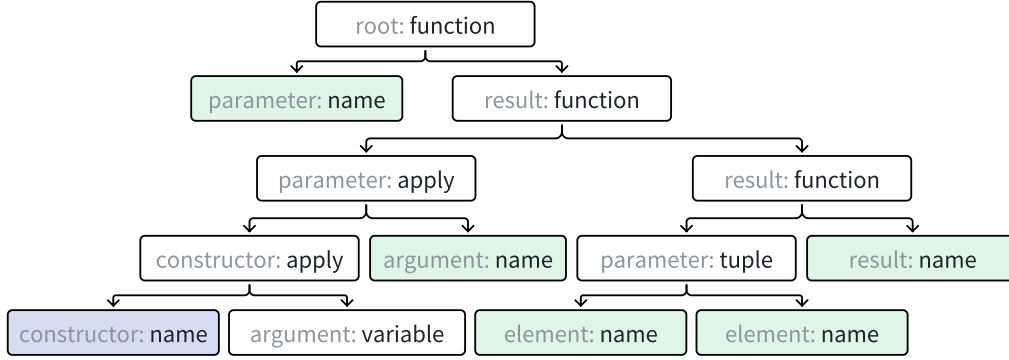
root: function

parameter: name

result: function

parameter: apply

result: function

constructor: apply

argument: name

parameter: tuple

result: name

constructor: name

argument: variable

element: name

element: name